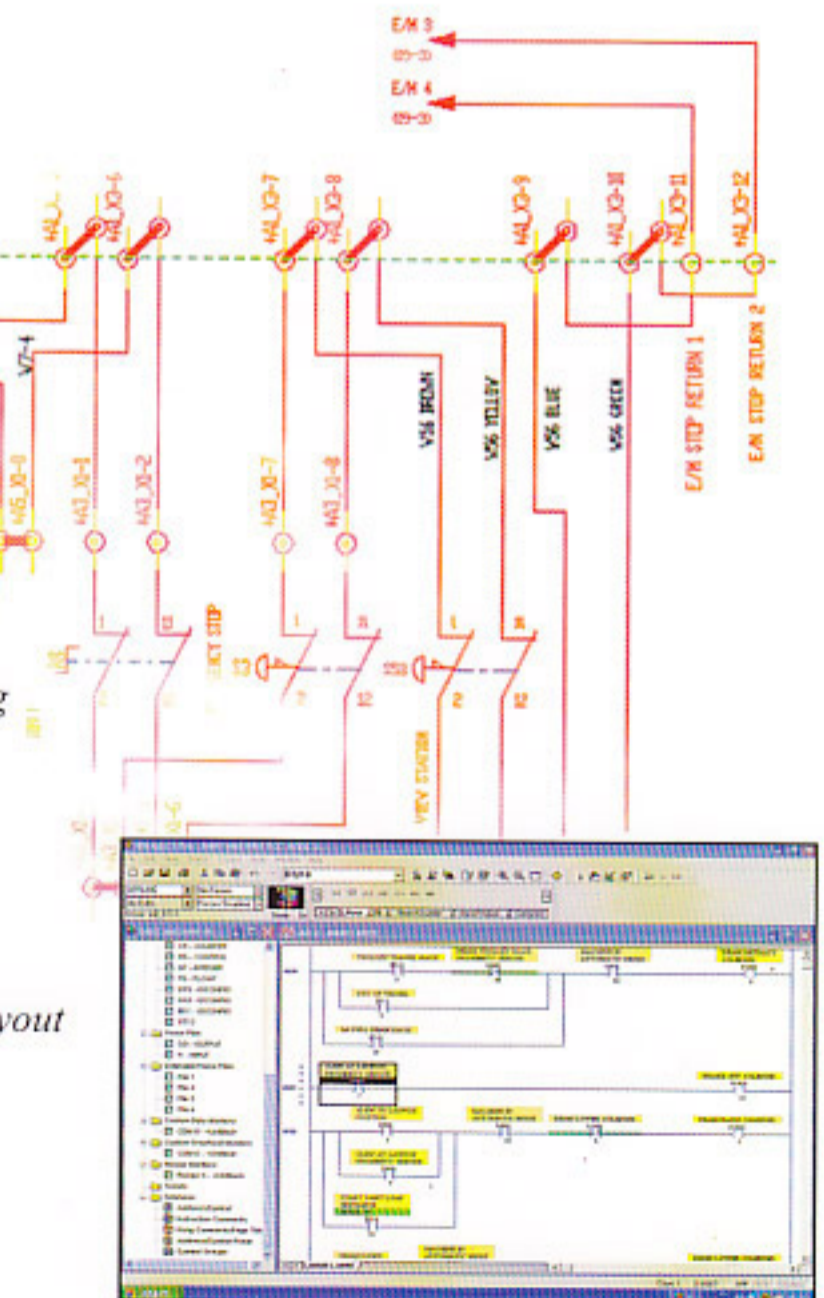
E/M 3
E/M 4
4A1_XO-6
4A1_XO-7
4A1_XO-8
4A1_XO-9
4A1_XO-10
4A1_XO-11
4A1_XO-12
V7-4
V56 BROWN
V56 YELLOW
V56 BLUE
V56 GREEN
E/M STOP RETURN 1
E/M STOP RETURN 2
4A5_XO-0
4A3_XO-1
4A3_XO-2
4A3_XO-7
4A3_XO-8
STOP
VIEW STATION
g
yout
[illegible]